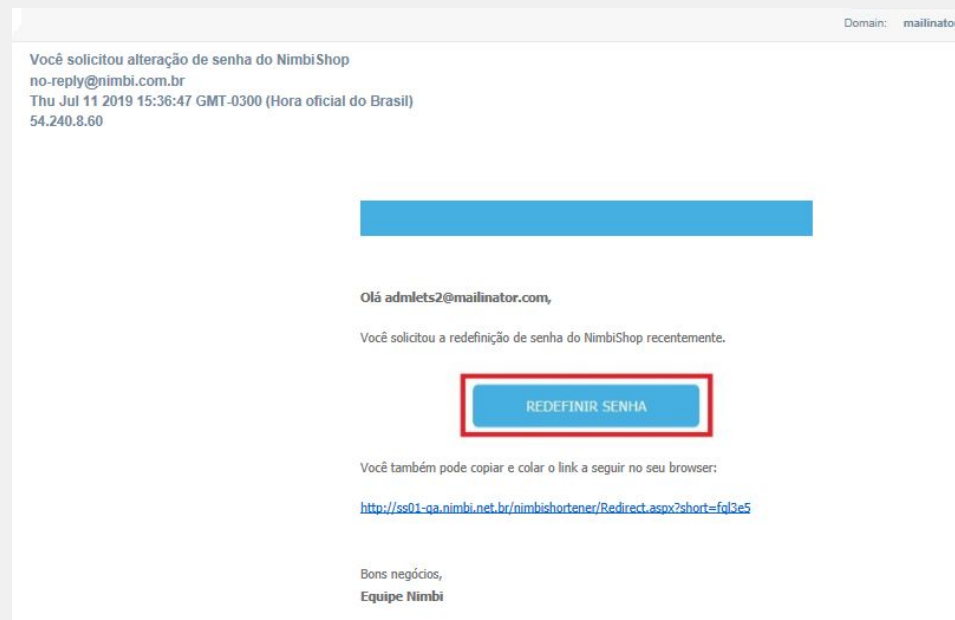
Domain: mailinato

Você solicitou alteração de senha do NimbiShop
no-reply@nimbi.com.br
Thu Jul 11 2019 15:36:47 GMT-0300 (Hora oficial do Brasil)
54.240.8.60

Olá admlets2@mailinator.com,

Você solicitou a redefinição de senha do NimbiShop recentemente.

REDEFINIR SENHA

Você também pode copiar e colar o link a seguir no seu browser:

http://ss01-qa.nimbi.net.br/nimbishortener/Redirect.aspx?short=fql3e5

Bons negócios,
Equipe Nimbi